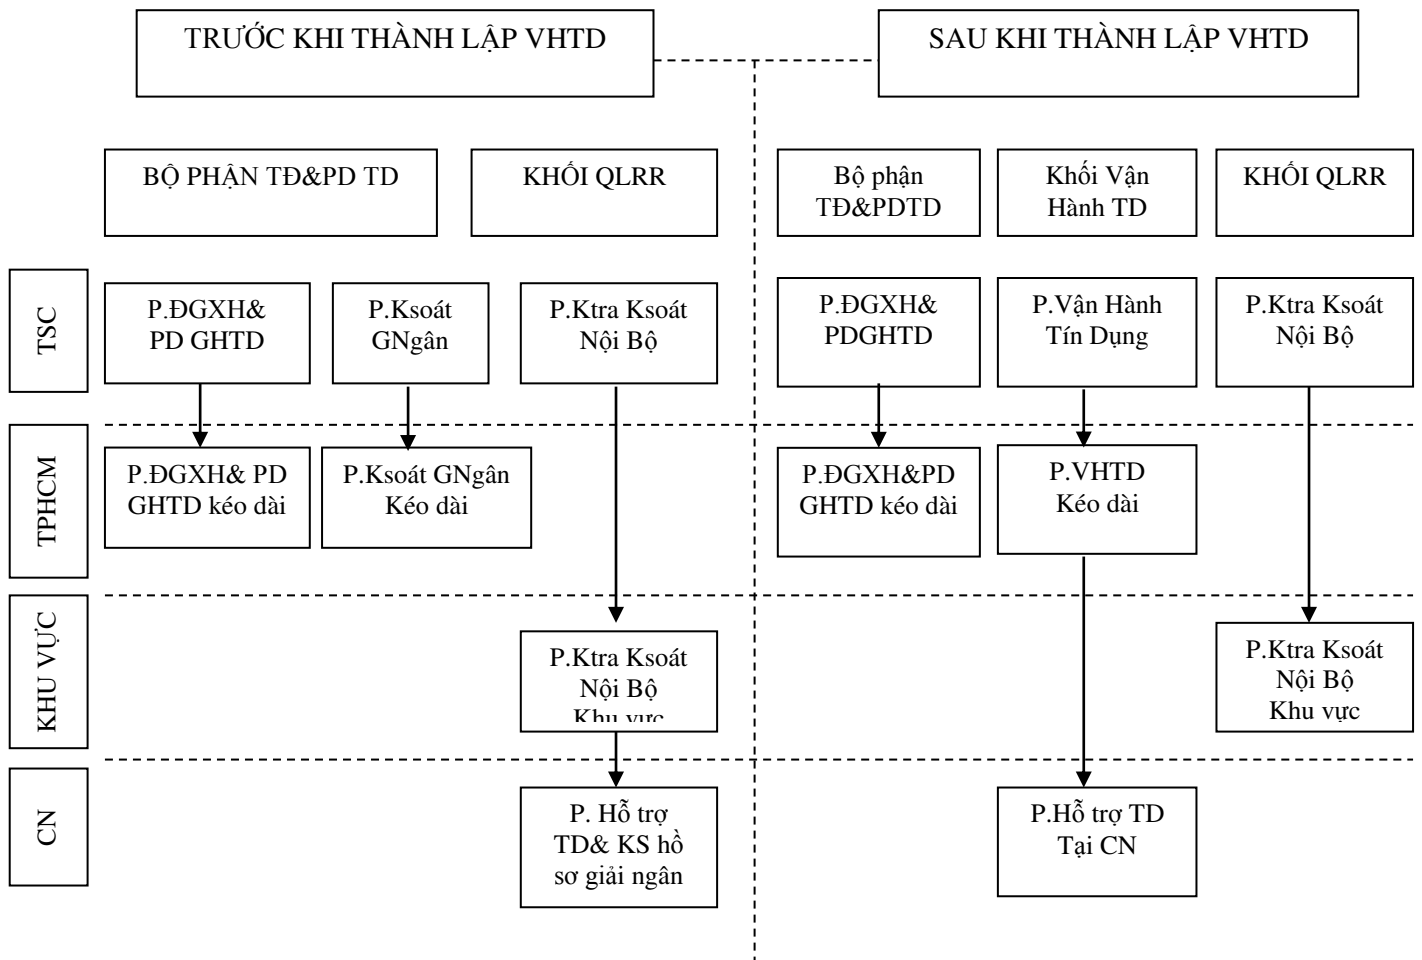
TRƯỚC KHI THÀNH LẬP VHTD

SAU KHI THÀNH LẬP VHTD

BỘ PHẬN TĐ&PD TD

KHỐI QLRR

Bộ phận TĐ&PDTD

Khối Vận Hành TD

KHỐI QLRR

TSC

P.ĐGXH& PD GHTD

P.Ksoát GNgân

P.Ktra Ksoát Nội Bộ

P.ĐGXH& PDGHTD

P.Vận Hành Tín Dụng

P.Ktra Ksoát Nội Bộ

TPHCM

P.ĐGXH& PD GHTD kéo dài

P.Ksoát GNgân Kéo dài

P.ĐGXH&PD GHTD kéo dài

P.VHTD Kéo dài

KHU VỰC

P.Ktra Ksoát Nội Bộ Khu vực

P.Ktra Ksoát Nội Bộ Khu vực

CN

P. Hỗ trợ TD& KS hồ sơ giải ngân

P.Hỗ trợ TD Tại CN